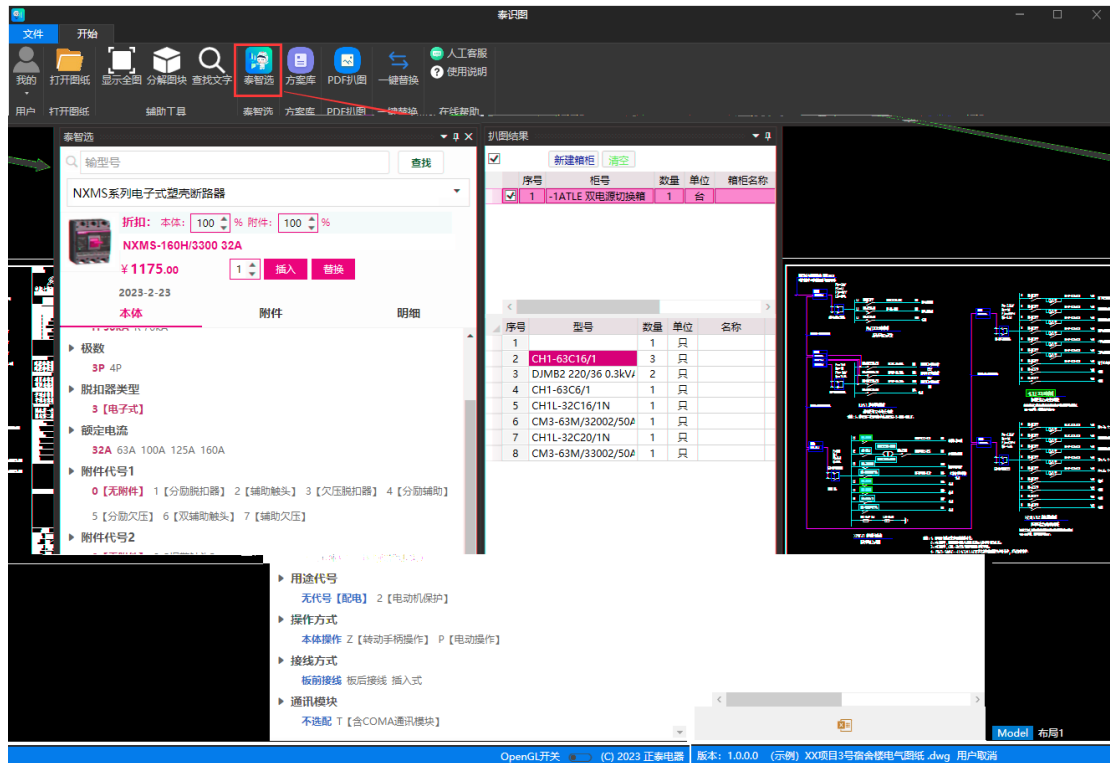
泰识图

文件 开始

我的 打开图纸 显示全图 分解图块 查找文字 泰智选 方案库 PDF扒图 一键替换 人工客服 使用说明

用户 打开图纸 辅助工具 泰智选 方案库 PDF扒图 一键替换 在线帮助

泰智选

输型号 查找

NXMS系列电子式塑壳断路器

折扣: 本体: 100 % 附件: 100 %

NXMS-160H/3300 32A

¥1175.00 1 插入 替换

2023-2-23

本体 附件 明细

极数
3P 4P

脱扣器类型
3【电子式】

额定电流
32A 63A 100A 125A 160A

附件代号1
0【无附件】 1【分励脱扣器】 2【辅助触头】 3【欠压脱扣器】 4【分励辅助】 5【分励欠压】 6【双辅助触头】 7【辅助欠压】

附件代号2

用途代号
无代号【配电】 2【电动机保护】

操作方式
本体操作 Z【转动手柄操作】 P【电动操作】

接线方式
板前接线 板后接线 插入式

通讯模块
不选配 T【含COMA通讯模块】

扒图结果

新建箱柜 清空

| 序号 | 柜号 | 数量 | 单位 | 箱柜名称 |
|---|---|---|---|---|
| 1 | -1ATLE 双电源切换箱 | 1 | 台 | |

| 序号 | 型号 | 数量 | 单位 | 名称 |
|---|---|---|---|---|
| 1 | | 1 | 只 | |
| 2 | CH1-63C16/1 | 3 | 只 | |
| 3 | DJMB2 220/36 0.3kV/ | 2 | 只 | |
| 4 | CH1-63C6/1 | 1 | 只 | |
| 5 | CH1L-32C16/1N | 1 | 只 | |
| 6 | CM3-63M/32002/50A | 1 | 只 | |
| 7 | CH1L-32C20/1N | 1 | 只 | |
| 8 | CM3-63M/33002/50A | 1 | 只 | |

Model 布局1

OpenGL开关 (C) 2023 正泰电器 版本: 1.0.0.0 (示例) XX项目3号宿舍楼电气图纸 .dwg 用户取消